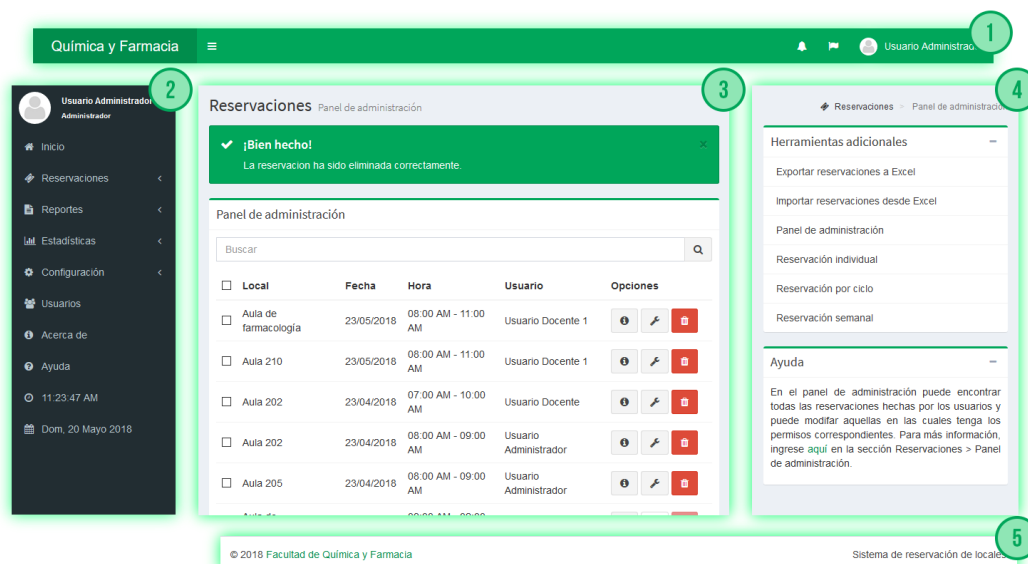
Química y Farmacia ≡ Usuario Administrador 1

2 Usuario Administrador
Administrador

Inicio
Reservaciones
Reportes
Estadísticas
Configuración
Usuarios
Acerca de
Ayuda
11:23:47 AM
Dom, 20 Mayo 2018

3 Reservaciones Panel de administración

¡Bien hecho!
La reservacion ha sido eliminada correctamente.

Panel de administración

Buscar

| Local | Fecha | Hora | Usuario | Opciones |
|---|---|---|---|---|
| Aula de farmacología | 23/05/2018 | 08:00 AM - 11:00 AM | Usuario Docente 1 | |
| Aula 210 | 23/05/2018 | 08:00 AM - 11:00 AM | Usuario Docente 1 | |
| Aula 202 | 23/04/2018 | 07:00 AM - 10:00 AM | Usuario Docente | |
| Aula 202 | 23/04/2018 | 08:00 AM - 09:00 AM | Usuario Administrador | |
| Aula 205 | 23/04/2018 | 08:00 AM - 09:00 AM | Usuario Administrador | |

4 Reservaciones > Panel de administración

Herramientas adicionales
Exportar reservaciones a Excel
Importar reservaciones desde Excel
Panel de administración
Reservación individual
Reservación por ciclo
Reservación semanal

Ayuda
En el panel de administración puede encontrar todas las reservaciones hechas por los usuarios y puede modifar aquellas en las cuales tenga los permisos correspondientes. Para más información, ingrese aquí en la sección Reservaciones > Panel de administración.

5 © 2018 Facultad de Química y Farmacia Sistema de reservación de locales